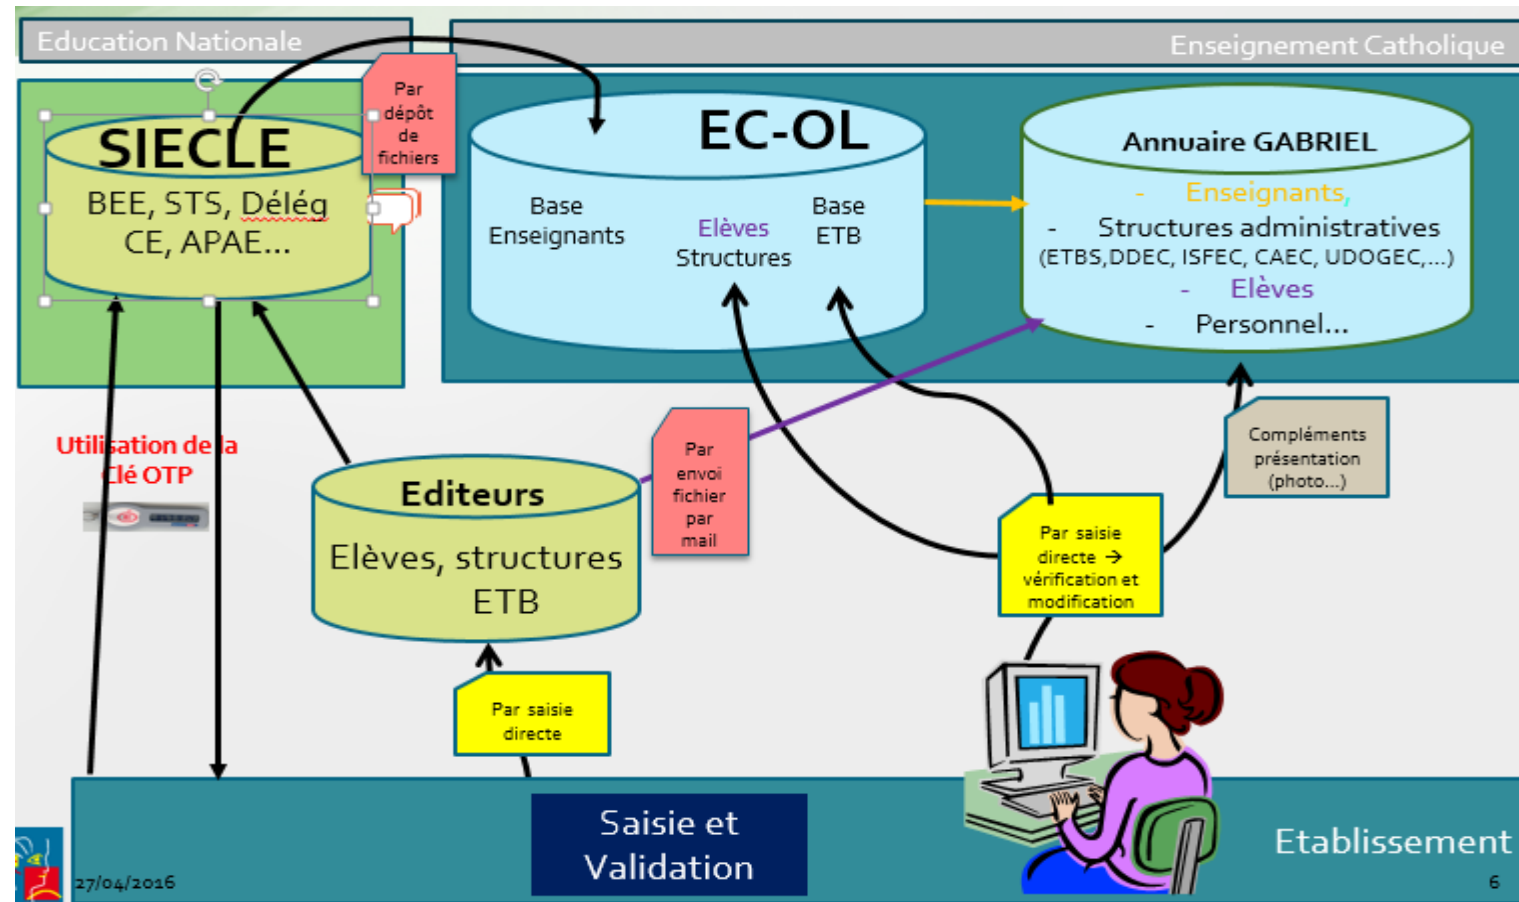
Education Nationale

Enseignement Catholique

Par dépôt de fichiers

SIECLE
BEE, STS, Délég CE, APAE…

EC-OL
Base Enseignants
Elèves Structures
Base ETB

Annuaire GABRIEL
- Enseignants,
- Structures administratives (ETBS,DDEC, ISFEC, CAEC, UDOGEC,…)
- Elèves
- Personnel…

Utilisation de la Clé OTP

Editeurs
Elèves, structures ETB

Par envoi fichier par mail

Compléments présentation (photo…)

Par saisie directe → vérification et modification

Par saisie directe

Saisie et Validation

Etablissement

27/04/2016

6